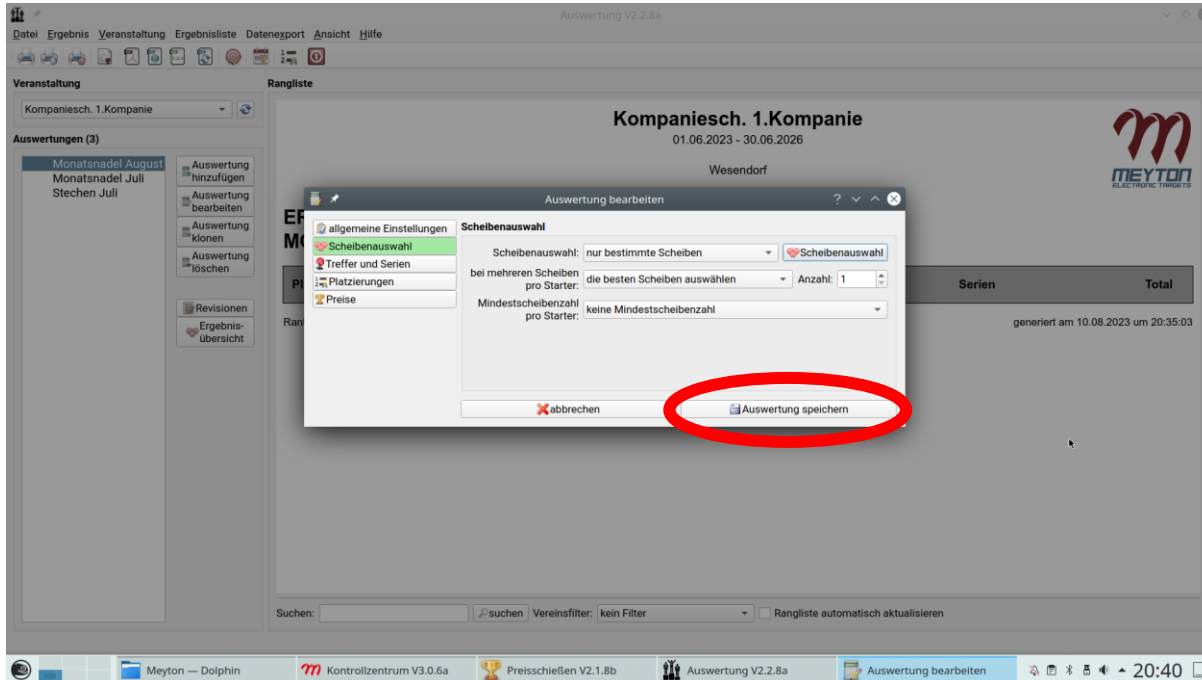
Auswertung V2.2.8a

Datei Ergebnis Veranstaltung Ergebnisliste Datenexport Ansicht Hilfe

Veranstaltung

Kompaniesch. 1.Kompanie

Auswertungen (3)

Monatsnadel August
Monatsnadel Juli
Stechen Juli

Auswertung hinzufügen
Auswertung bearbeiten
Auswertung klonen
Auswertung löschen

Revisionen
Ergebnis-übersicht

Rangliste

Kompaniesch. 1.Kompanie
01.06.2023 - 30.06.2026

Wesendorf

MEYTON
ELECTRONIC TARGETS

ER
MO

Pl

Serien

Total

Ran

generiert am 10.08.2023 um 20:35:03

Auswertung bearbeiten

allgemeine Einstellungen
Scheibenauswahl
Treffer und Serien
Platzierungen
Preise

Scheibenauswahl

Scheibenauswahl: nur bestimmte Scheiben

Scheibenauswahl

bei mehreren Scheiben pro Starter: die besten Scheiben auswählen

Anzahl: 1

Mindestscheibenzahl pro Starter: keine Mindestscheibenzahl

abbrechen

Auswertung speichern

Suchen:

suchen

Vereinsfilter: kein Filter

Rangliste automatisch aktualisieren

Meyton — Dolphin

Kontrollzentrum V3.0.6a

Preisschießen V2.1.8b

Auswertung V2.2.8a

Auswertung bearbeiten

20:40